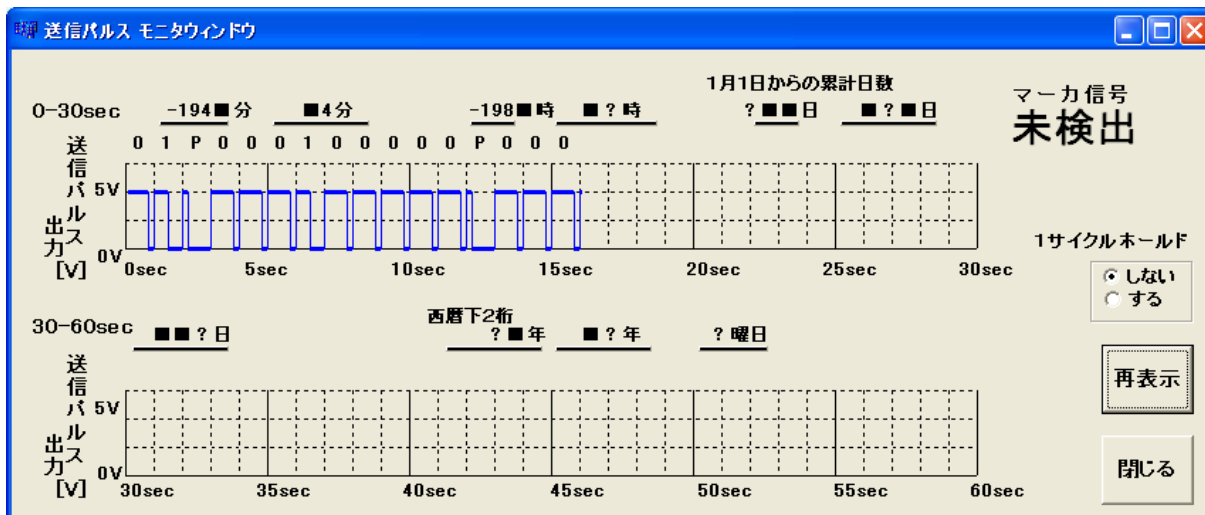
送信パルス モニタウィンドウ

0-30sec -194■分 ■4分 -198■時 ■？時 1月1日からの累計日数 ?■■日 ■？■日

マーカ信号
未検出

0 1 P 0 0 0 1 0 0 0 0 0 P 0 0 0

送信パルス出力[V]

5V
0V
0sec 5sec 10sec 15sec 20sec 25sec 30sec

1サイクルホールド
しない
する

30-60sec ■■？日 西暦下2桁 ?■年 ■？年 ？曜日

送信パルス出力[V]

5V
0V
30sec 35sec 40sec 45sec 50sec 55sec 60sec

再表示

閉じる